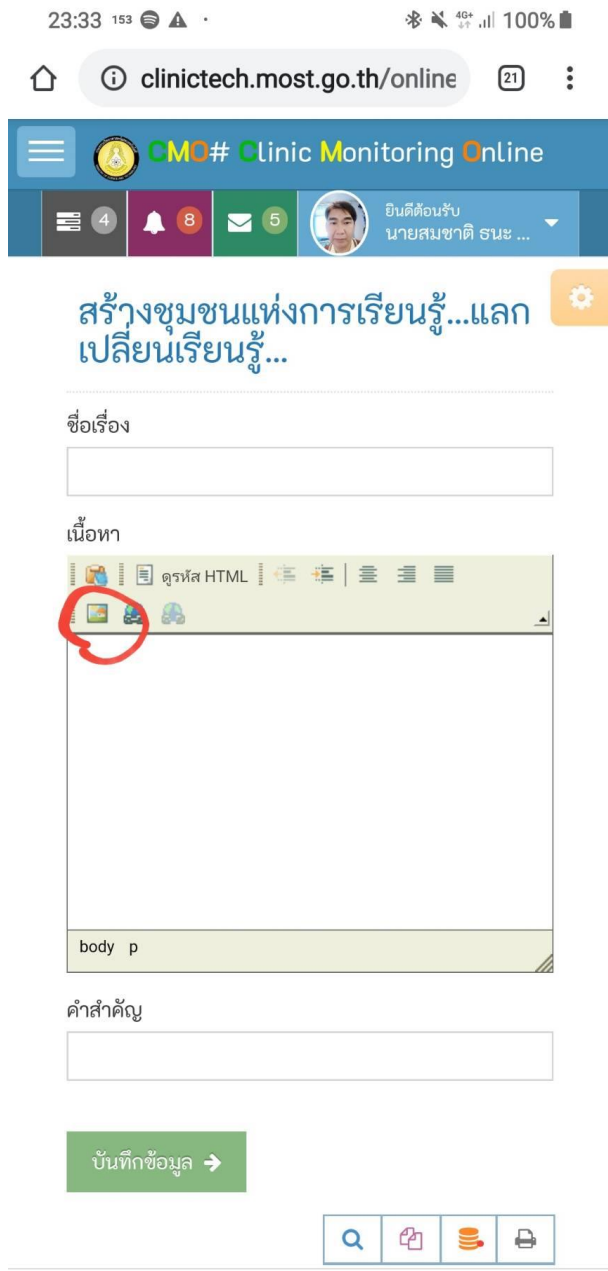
23:33 153 · 4G+ 100%

clinictech.most.go.th/online 21

CMO# Clinic Monitoring Online

4 8 5 ยินดีต้อนรับ นายสมชาติ ธนะ ...

สร้างชุมชนแห่งการเรียนรู้...แลกเปลี่ยนเรียนรู้...

ชื่อเรื่อง

เนื้อหา

ดูรหัส HTML

body p

คำสำคัญ

บันทึกข้อมูล